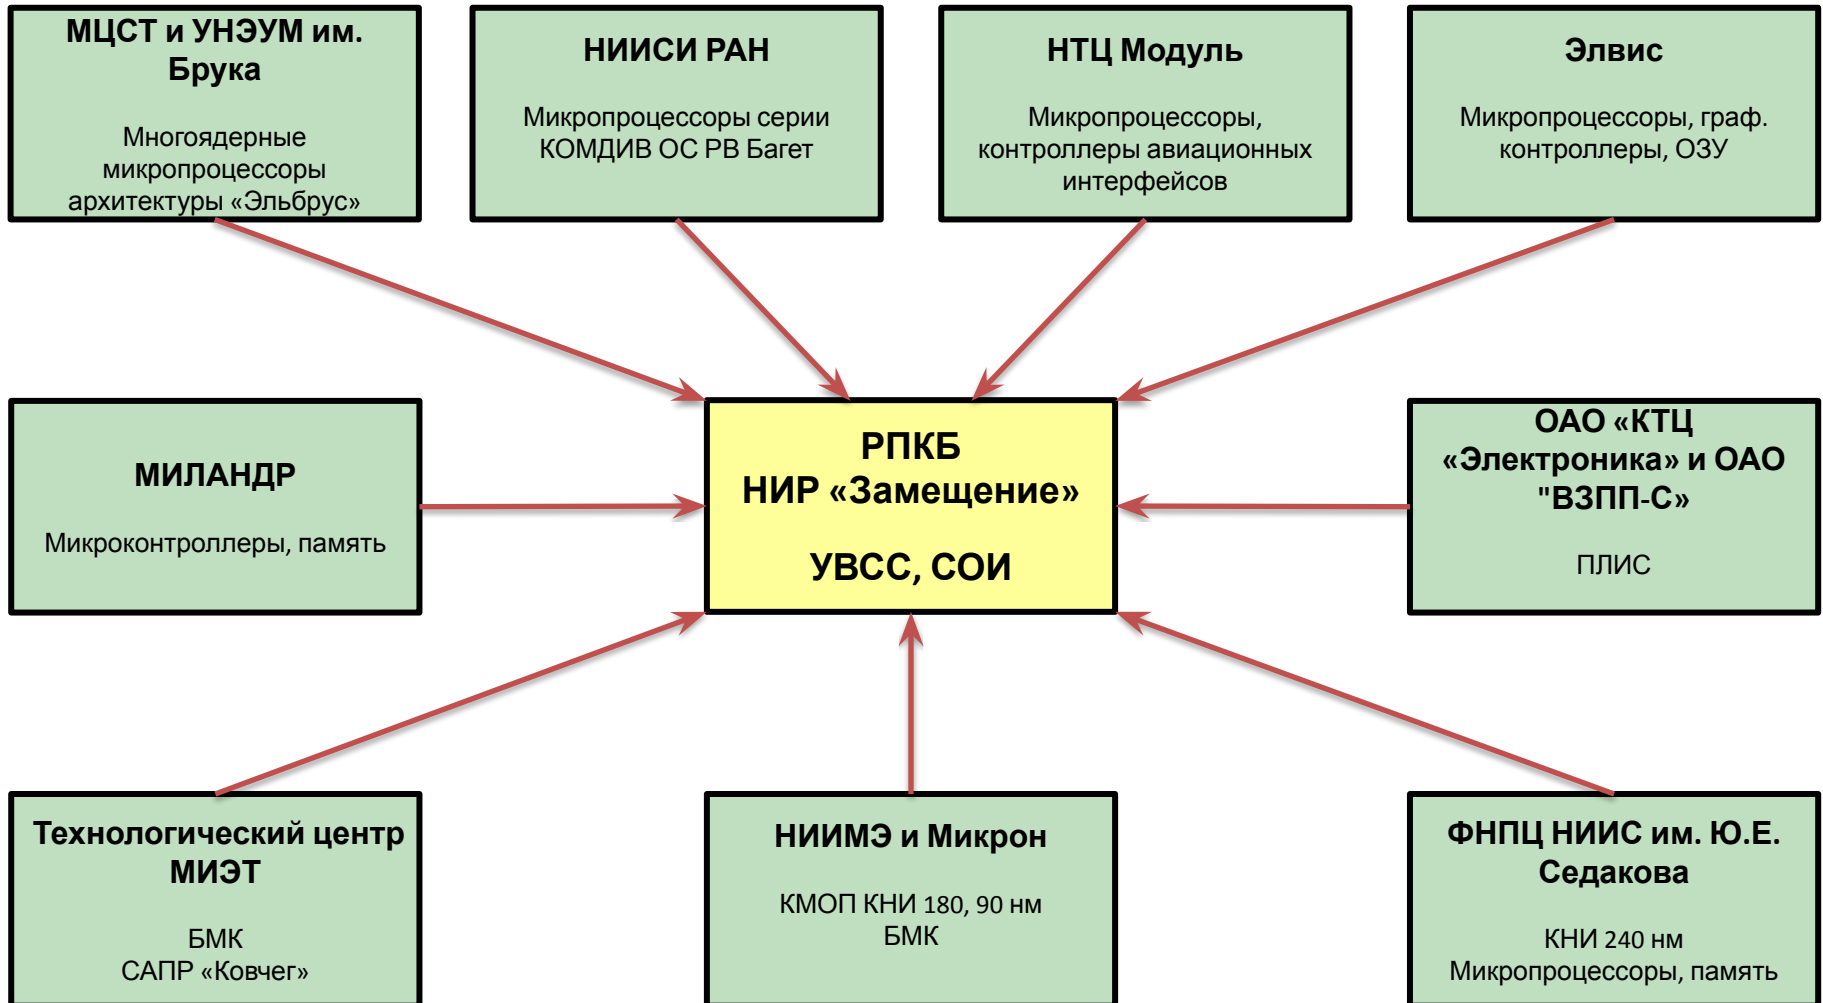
МЦСТ и УНЭУМ им. Брука

Многоядерные микропроцессоры архитектуры «Эльбрус»

НИИСИ РАН

Микропроцессоры серии КОМДИВ ОС РВ Багет

НТЦ Модуль

Микропроцессоры, контроллеры авиационных интерфейсов

Элвис

Микропроцессоры, граф. контроллеры, ОЗУ

МИЛАНДР

Микроконтроллеры, память

РПКБ
НИР «Замещение»

УВСС, СОИ

ОАО «КТЦ «Электроника» и ОАО "ВЗПП-С»

ПЛИС

Технологический центр МИЭТ

БМК
САПР «Ковчег»

НИИМЭ и Микрон

КМОП КНИ 180, 90 нм
БМК

ФНПЦ НИИС им. Ю.Е. Седакова

КНИ 240 нм
Микропроцессоры, память